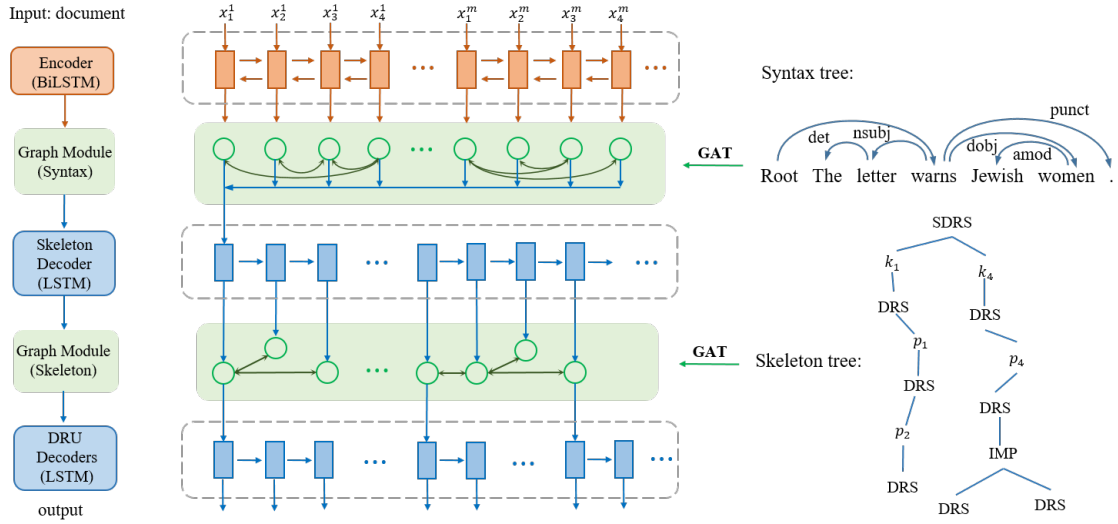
Input: document

$x_1^1$ $x_2^1$ $x_3^1$ $x_4^1$ ... $x_1^m$ $x_2^m$ $x_3^m$ $x_4^m$ ...

Encoder (BiLSTM)

Graph Module (Syntax)

Skeleton Decoder (LSTM)

Graph Module (Skeleton)

DRU Decoders (LSTM)

output

GAT

GAT

Syntax tree:

punct
det
nsubj
dobj
amod

Root The letter warns Jewish women .

SDRS
$k_1$
$k_4$
DRS
DRS
$p_1$
$p_4$
DRS
DRS
$p_2$
IMP
DRS
DRS
DRS

Skeleton tree: